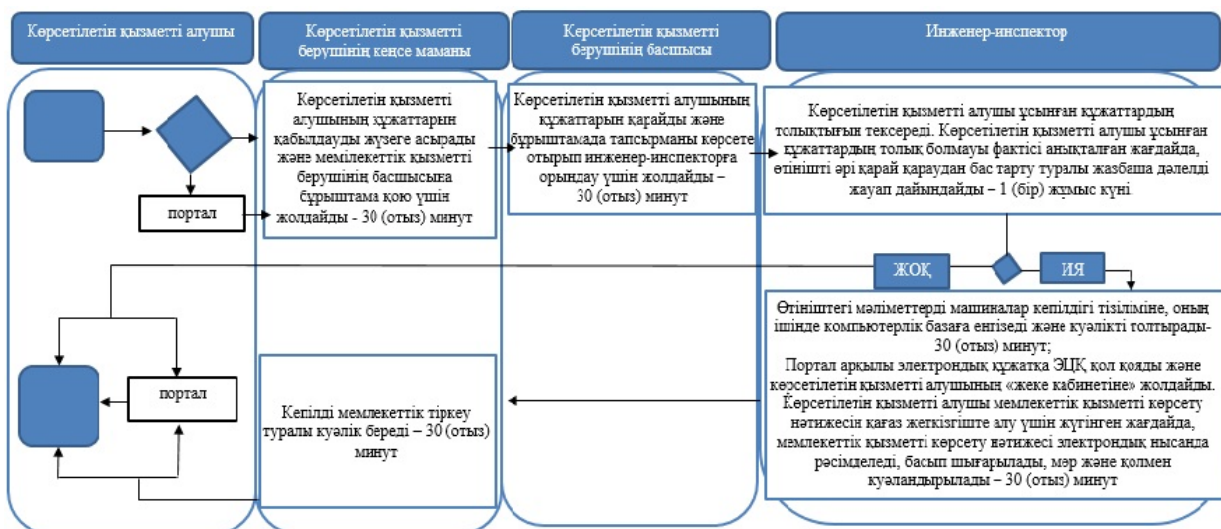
Көрсетілетін қызметті алушы

Көрсетілетін қызметті берушінің кеңсе маманы

Көрсетілетін қызметті берушінің басшысы

Инженер-инспектор

портал

Көрсетілетін қызметті алушының құжаттарын қабылдауды жүзеге асырады және мемлекеттік қызметті берушінің басшысына бұрыштама қою үшін жолдайды - 30 (отыз) минут

Көрсетілетін қызметті алушының құжаттарын қарайды және бұрыштамада тапсырманы көрсете отырып инженер-инспекторға орындау үшін жолдайды – 30 (отыз) минут

Көрсетілетін қызметті алушы ұсынған құжаттардың толықтығын тексереді. Көрсетілетін қызметті алушы ұсынған құжаттардың толық болмауы фактісі анықталған жағдайда, өтінішті әрі қарай қараудан бас тарту туралы жазбаша дәлелді жауап дайындайды – 1 (бір) жұмыс күні

ЖОҚ

ИЯ

Өтініштегі мәліметтерді машиналар кепілдігі тізіліміне, оның ішінде компьютерлік базаға енгізеді және куәлікті толтырады- 30 (отыз) минут;
Портал арқылы электрондық құжатқа ЭЦҚ қол қояды және көрсетілетін қызметті алушының «жеке кабинетіне» жолдайды.
Көрсетілетін қызметті алушы мемлекеттік қызметті көрсету нәтижесін қағаз жеткізгіште алу үшін жүгінген жағдайда, мемлекеттік қызметті көрсету нәтижесі электрондық нысанда рәсімделеді, басып шығарылады, мөр және қолмен куәландырылады – 30 (отыз) минут

портал

Кепілді мемлекеттік тіркеу туралы куәлік береді – 30 (отыз) минут